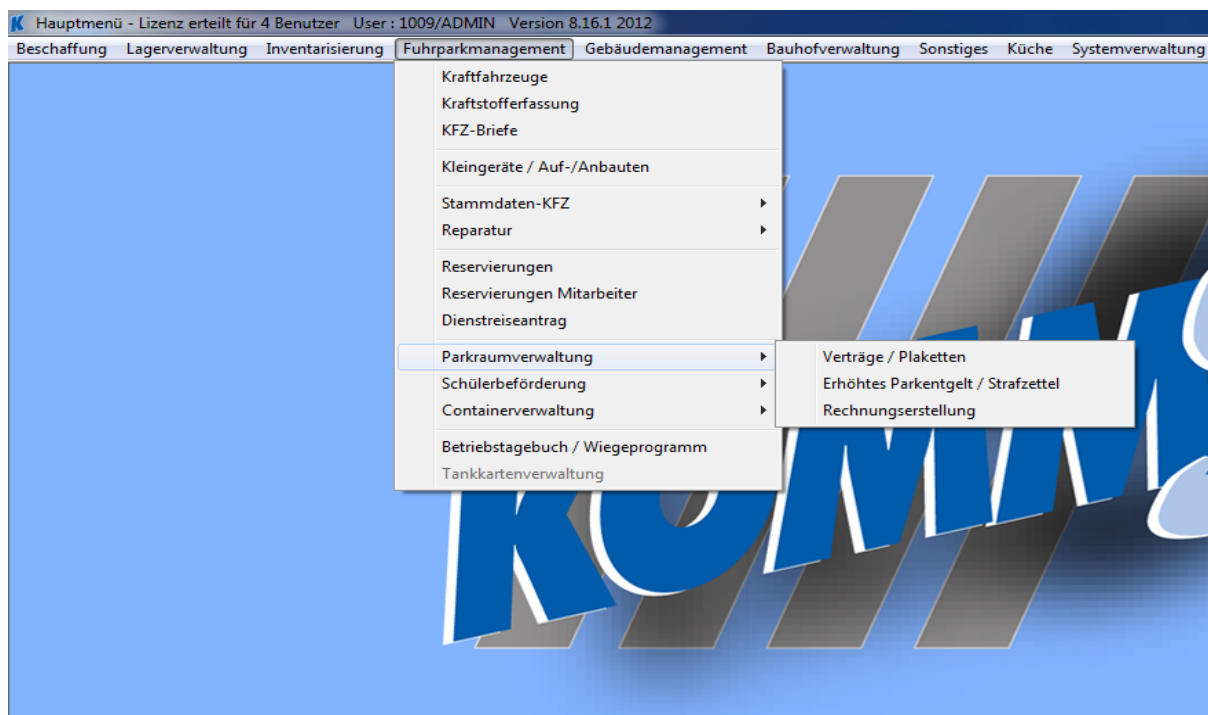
K Hauptmenü - Lizenz erteilt für 4 Benutzer User : 1009/ADMIN Version 8.16.1 2012

Beschaffung Lagerverwaltung Inventarisierung Fuhrparkmanagement Gebäudemanagement Bauhofverwaltung Sonstiges Küche Systemverwaltung

Kraftfahrzeuge
Kraftstofferfassung
KFZ-Briefe

Kleingeräte / Auf-/Anbauten

Stammdaten-KFZ
Reparatur

Reservierungen
Reservierungen Mitarbeiter
Dienstreiseantrag

Parkraumverwaltung
Schülerbeförderung
Containerverwaltung

Betriebstagebuch / Wiegeprogramm
Tankkartenverwaltung

Verträge / Plaketten
Erhöhtes Parkentgelt / Strafzettel
Rechnungserstellung

KOMM